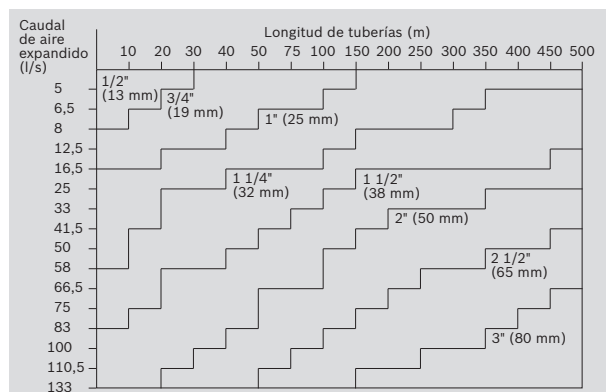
Caudal de aire expandido (l/s)

Longitud de tuberías (m)

10 20 30 40 50 75 100 150 200 250 300 350 400 450 500

5
6,5
8
12,5
16,5
25
33
41,5
50
58
66,5
75
83
100
110,5
133

1/2" (13 mm)
3/4" (19 mm)
1" (25 mm)
1 1/4" (32 mm)
1 1/2" (38 mm)
2" (50 mm)
2 1/2" (65 mm)
3" (80 mm)